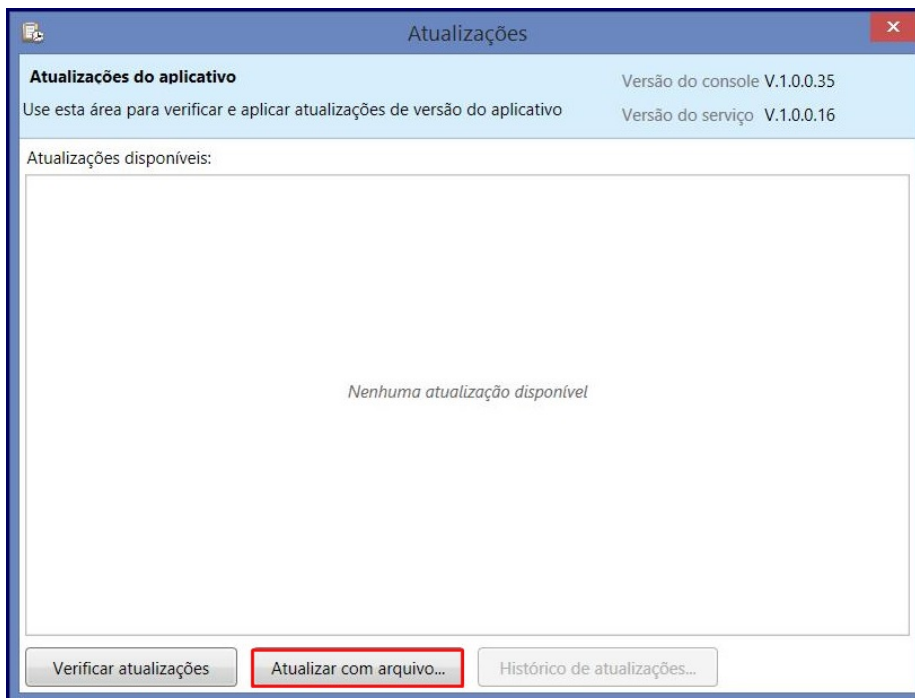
Atualizações

Atualizações do aplicativo

Use esta área para verificar e aplicar atualizações de versão do aplicativo

Versão do console V.1.0.0.35

Versão do serviço V.1.0.0.16

Atualizações disponíveis:

Nenhuma atualização disponível

Verificar atualizações

Atualizar com arquivo...

Histórico de atualizações...